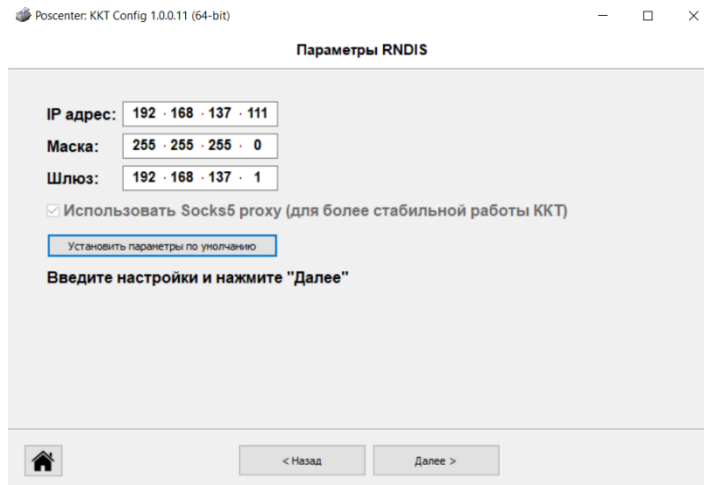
Poscenter: KKT Config 1.0.0.11 (64-bit)

Параметры RNDIS

IP адрес: 192 . 168 . 137 . 111
Маска: 255 . 255 . 255 . 0
Шлюз: 192 . 168 . 137 . 1

Использовать Socks5 proxy (для более стабильной работы ККТ)

Установить параметры по умолчанию

Введите настройки и нажмите "Далее"

< Назад

Далее >